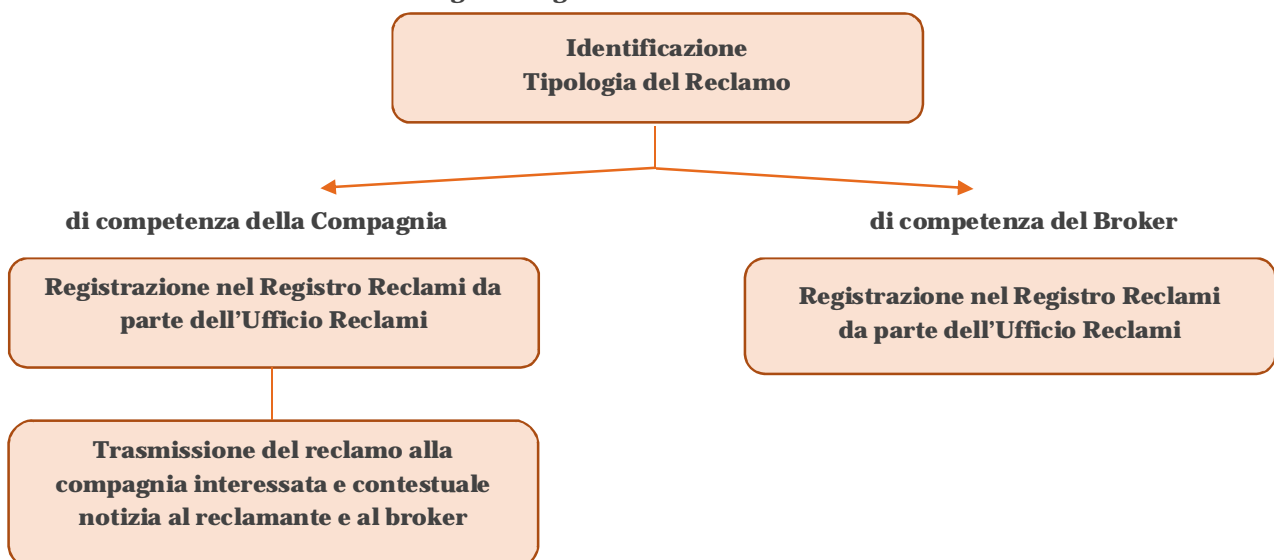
Identificazione
Tipologia del Reclamo

di competenza della Compagnia

di competenza del Broker

Registrazione nel Registro Reclami da parte dell'Ufficio Reclami

Registrazione nel Registro Reclami da parte dell'Ufficio Reclami

Trasmissione del reclamo alla compagnia interessata e contestuale notizia al reclamante e al broker